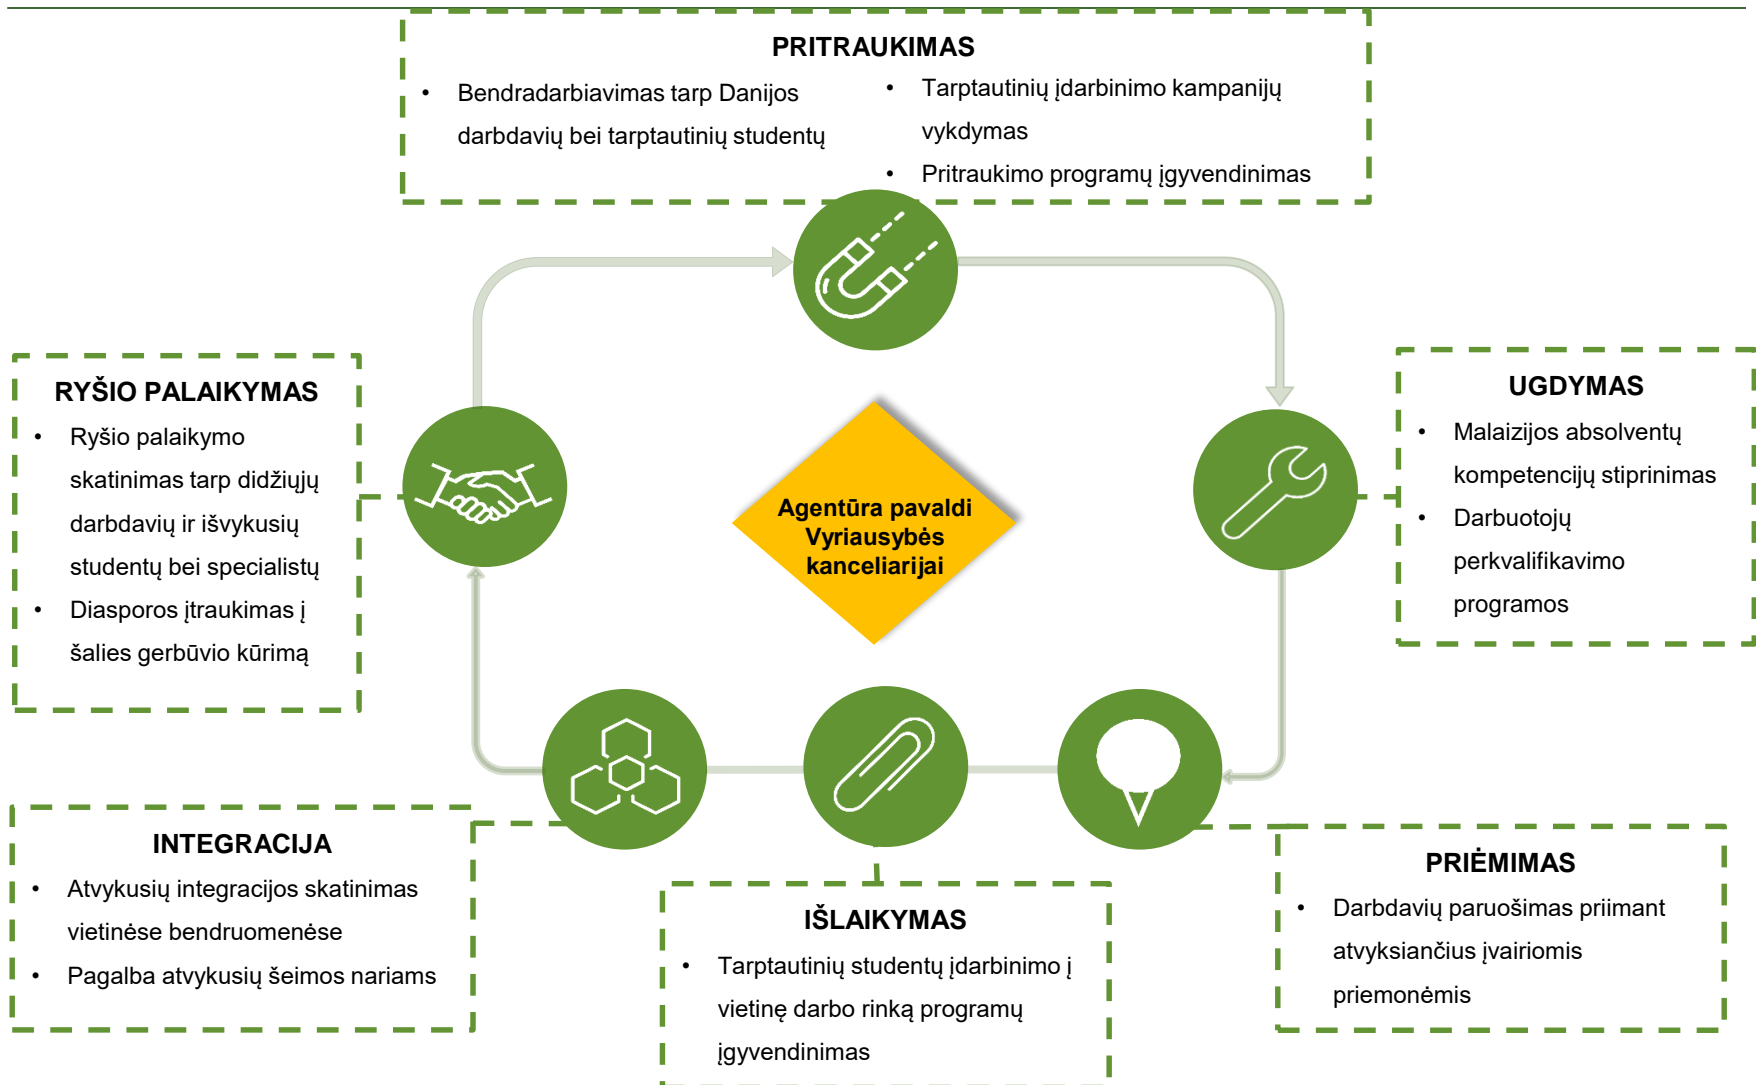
PRITRAUKIMAS

- Bendradarbiavimas tarp Danijos darbdavių bei tarptautinių studentų
- Tarptautinių įdarbinimo kampanijų vykdymas
- Pritraukimo programų įgyvendinimas

RYŠIO PALAIKYMAS

- Ryšio palaikymo skatinimas tarp didžiųjų darbdavių ir išvykusių studentų bei specialistų
- Diasporos įtraukimas į šalies gerbūvio kūrimą

UGDYMAS

- Malaizijos absolventų kompetencijų stiprinimas
- Darbuotojų perkvalifikavimo programos

Agentūra pavaldi Vyriausybės kanceliarijai

INTEGRACIJA

- Atvykusių integracijos skatinimas vietinėse bendruomenėse
- Pagalba atvykusių šeimos nariams

IŠLAIKYMAS

- Tarptautinių studentų įdarbinimo į vietinę darbo rinką programų įgyvendinimas

PRIĖMIMAS

- Darbdavių paruošimas priimant atvyksiančius įvairiomis priemonėmis